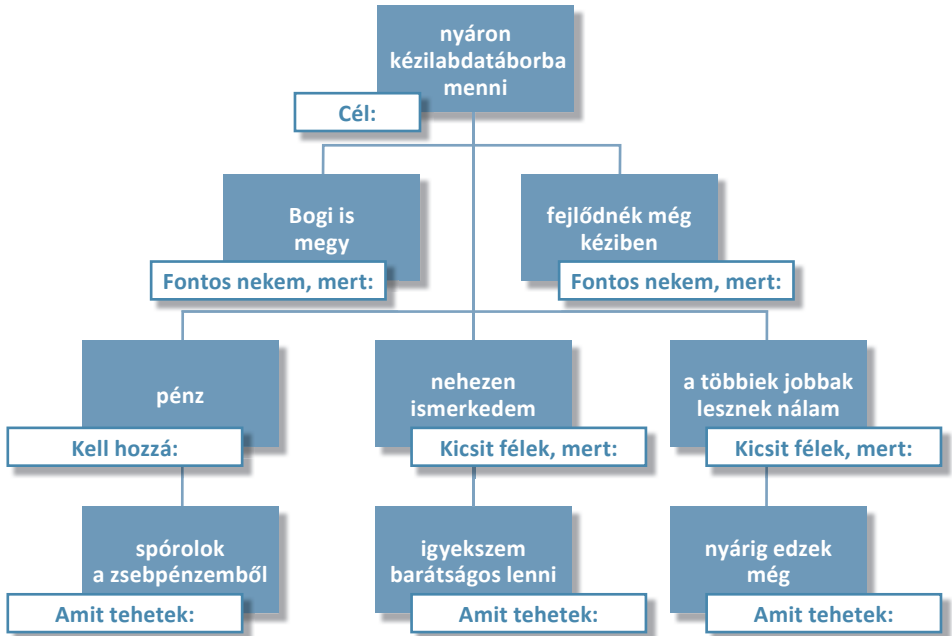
Cél:
nyáron kézilabdatáborba menni

Fontos nekem, mert:
Bogi is megy

Fontos nekem, mert:
fejlődnék még kéziben

Kell hozzá:
pénz

Kicsit félek, mert:
nehezen ismerkedem

Kicsit félek, mert:
a többiek jobbak lesznek nálam

Amit tehetek:
spórolok a zsebpénzemből

Amit tehetek:
igyekszem barátságos lenni

Amit tehetek:
nyárig edzek még